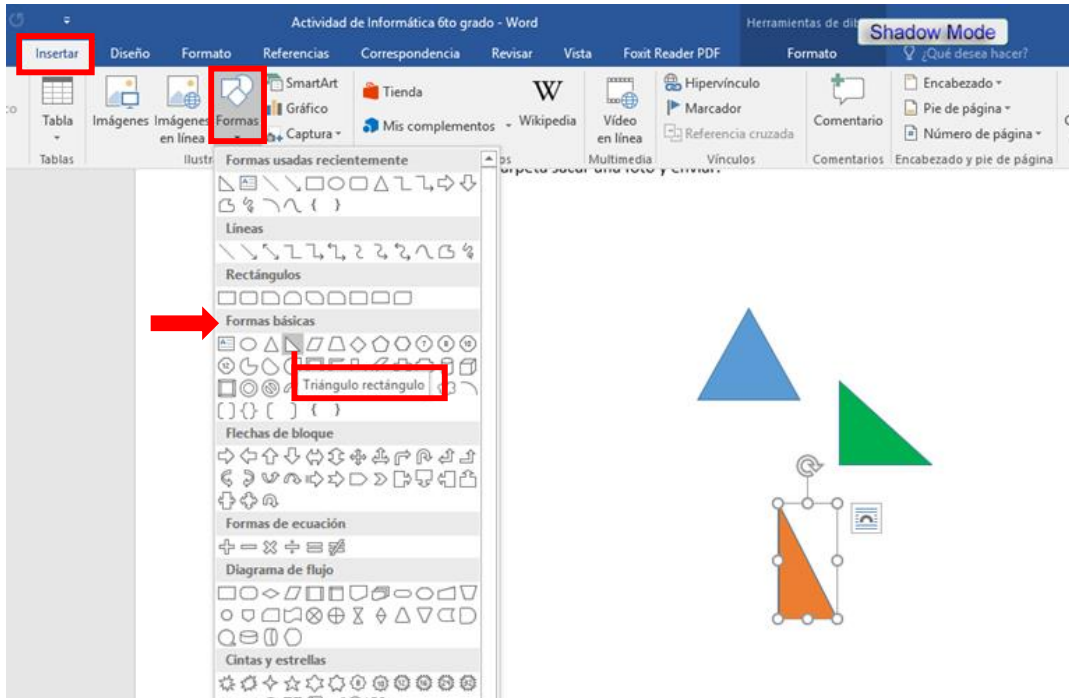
Actividad de Informática 6to grado - Word

Herramientas de dib

Shadow Mode

Insertar Diseño Formato Referencias Correspondencia Revisar Vista Foxit Reader PDF Formato ¿Qué desea hacer?

Tabla

Tablas

Imágenes Imágenes en línea

Formas

Ilustr

SmartArt

Gráfico

Captura

Tienda

Mis complementos

Wikipedia

Vídeo en línea

Multimedia

Hipervínculo

Marcador

Referencia cruzada

Vínculos

Comentario

Comentarios

Encabezado

Pie de página

Número de página

Encabezado y pie de página

Formas usadas recientemente

Líneas

Rectángulos

Formas básicas

Triángulo rectángulo

Flechas de bloque

Formas de ecuación

Diagrama de flujo

Cintas y estrellas

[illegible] carpeta sacar una foto y enviar.